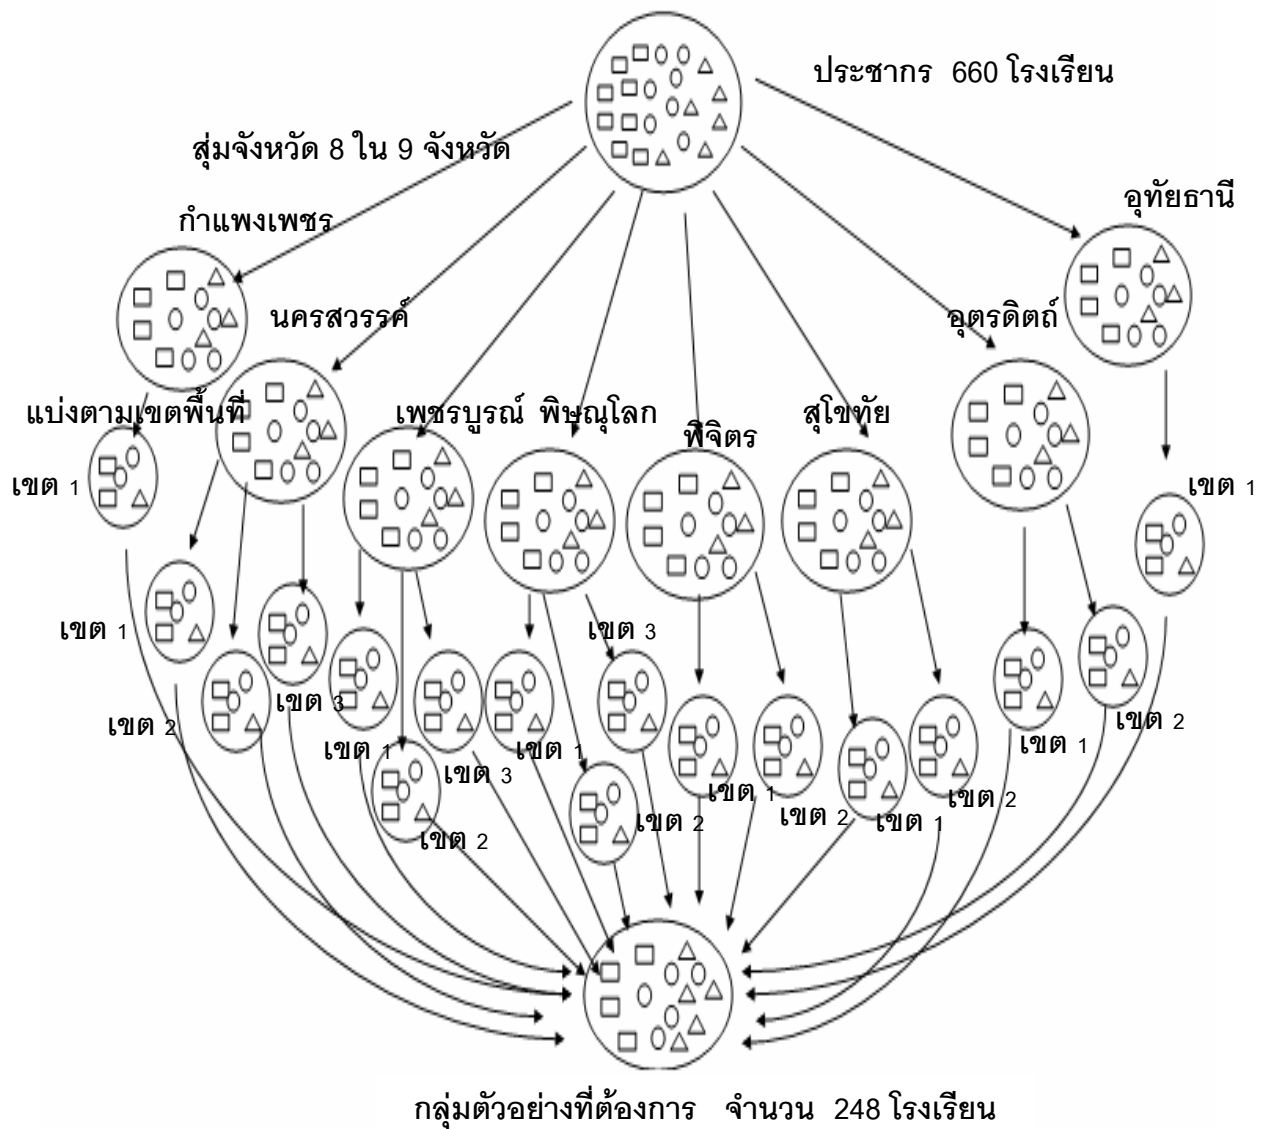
ประชากร 660 โรงเรียน

สุ่มจังหวัด 8 ใน 9 จังหวัด

อุทัยธานี

กำแพงเพชร

นครสวรรค์

อุตรดิตถ์

แบ่งตามเขตพื้นที่

เพชรบูรณ์ พิษณุโลก

พิจิตร

สุโขทัย

เขต 1

เขต 1

เขต 1

เขต 3

เขต 2

เขต 3

เขต 1

เขต 3

เขต 1

เขต 1

เขต 2

เขต 2

เขต 1

เขต 2

เขต 2

เขต 1

เขต 2

กลุ่มตัวอย่างที่ต้องการ จำนวน 248 โรงเรียน